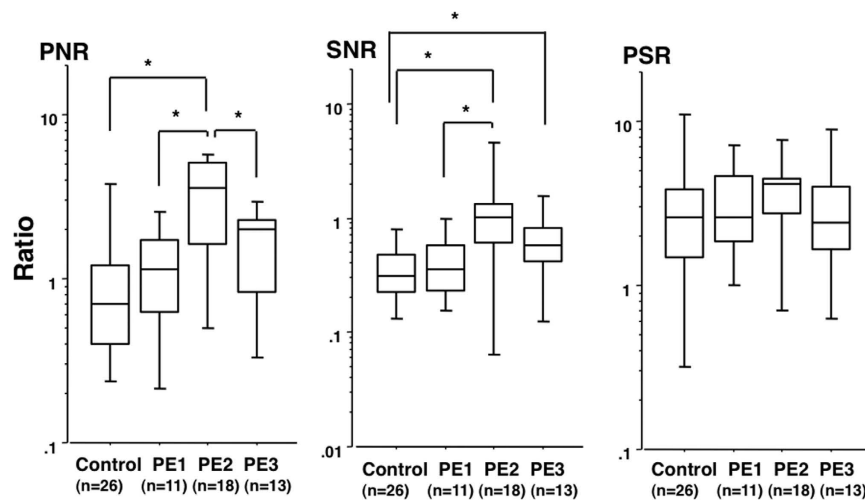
PNR

Ratio

10

1

.1

\*

\*

\*

Control (n=26)

PE1 (n=11)

PE2 (n=18)

PE3 (n=13)

SNR

10

1

.1

.01

\*

\*

\*

Control (n=26)

PE1 (n=11)

PE2 (n=18)

PE3 (n=13)

PSR

10

1

.1

Control (n=26)

PE1 (n=11)

PE2 (n=18)

PE3 (n=13)